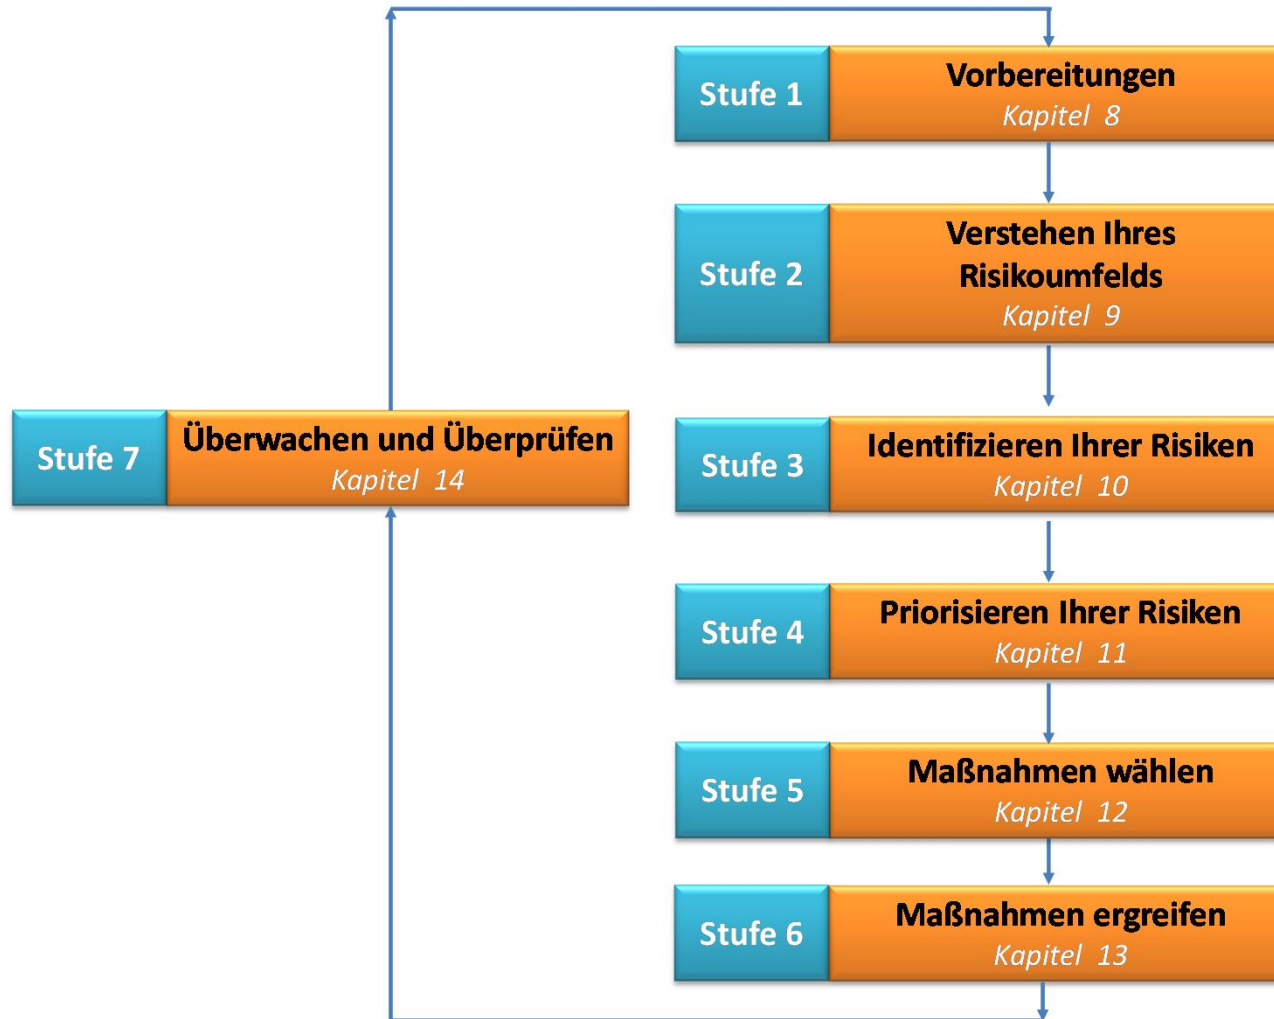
Stufe 1
Vorbereitungen
Kapitel 8

Stufe 2
Verstehen Ihres Risikoumfelds
Kapitel 9

Stufe 3
Identifizieren Ihrer Risiken
Kapitel 10

Stufe 4
Priorisieren Ihrer Risiken
Kapitel 11

Stufe 5
Maßnahmen wählen
Kapitel 12

Stufe 6
Maßnahmen ergreifen
Kapitel 13

Stufe 7
Überwachen und Überprüfen
Kapitel 14